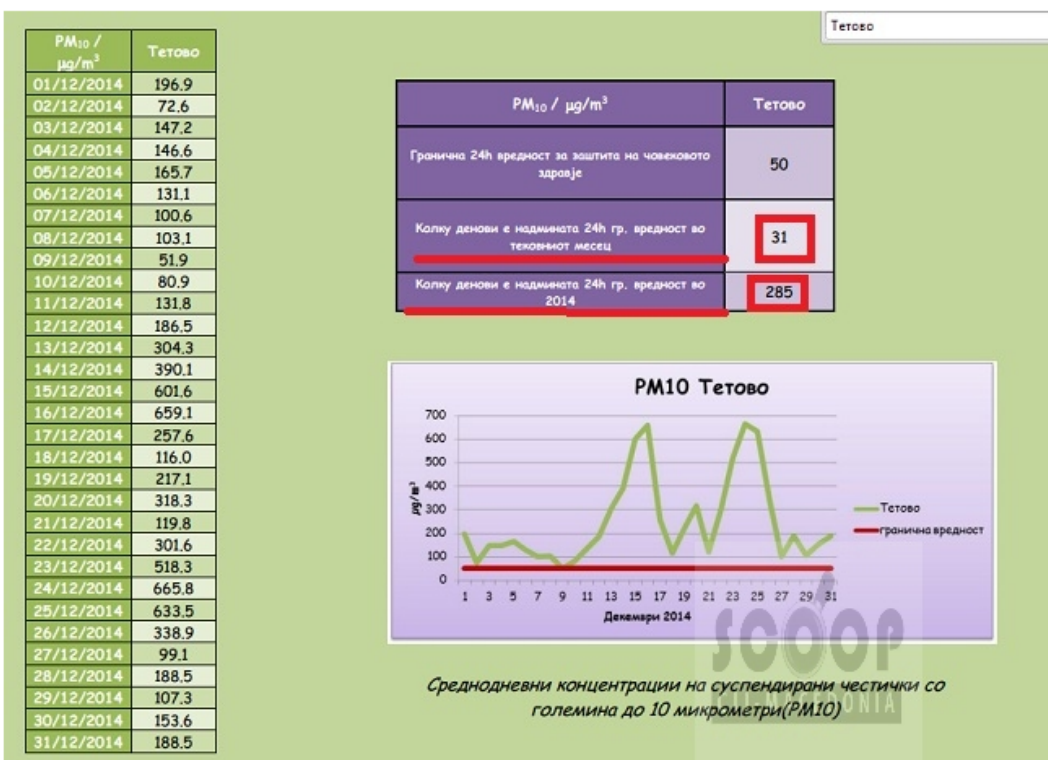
Тетово

| $PM_{10}$ / µg/m³ | Тетово |
|---|---|
| 01/12/2014 | 196.9 |
| 02/12/2014 | 72.6 |
| 03/12/2014 | 147.2 |
| 04/12/2014 | 146.6 |
| 05/12/2014 | 165.7 |
| 06/12/2014 | 131.1 |
| 07/12/2014 | 100.6 |
| 08/12/2014 | 103.1 |
| 09/12/2014 | 51.9 |
| 10/12/2014 | 80.9 |
| 11/12/2014 | 131.8 |
| 12/12/2014 | 186.5 |
| 13/12/2014 | 304.3 |
| 14/12/2014 | 390.1 |
| 15/12/2014 | 601.6 |
| 16/12/2014 | 659.1 |
| 17/12/2014 | 257.6 |
| 18/12/2014 | 116.0 |
| 19/12/2014 | 217.1 |
| 20/12/2014 | 318.3 |
| 21/12/2014 | 119.8 |
| 22/12/2014 | 301.6 |
| 23/12/2014 | 518.3 |
| 24/12/2014 | 665.8 |
| 25/12/2014 | 633.5 |
| 26/12/2014 | 338.9 |
| 27/12/2014 | 99.1 |
| 28/12/2014 | 188.5 |
| 29/12/2014 | 107.3 |
| 30/12/2014 | 153.6 |
| 31/12/2014 | 188.5 |

| $PM_{10}$ / µg/m³ | Тетово |
|---|---|
| Гранична 24h вредност за заштита на човековото здравје | 50 |
| Колку денови е надмината 24h гр. вредност во тековниот месец | 31 |
| Колку денови е надмината 24h гр. вредност во 2014 | 285 |

PM10 Тетово

700
600
500
400
300
200
100
0

µg/m³

1 3 5 7 9 11 13 15 17 19 21 23 25 27 29 31

Декември 2014

Тетово
гранична вредност

SCOOP

Среднодневни концентрации на суспендирани честички со големина до 10 микрометри(PM10)